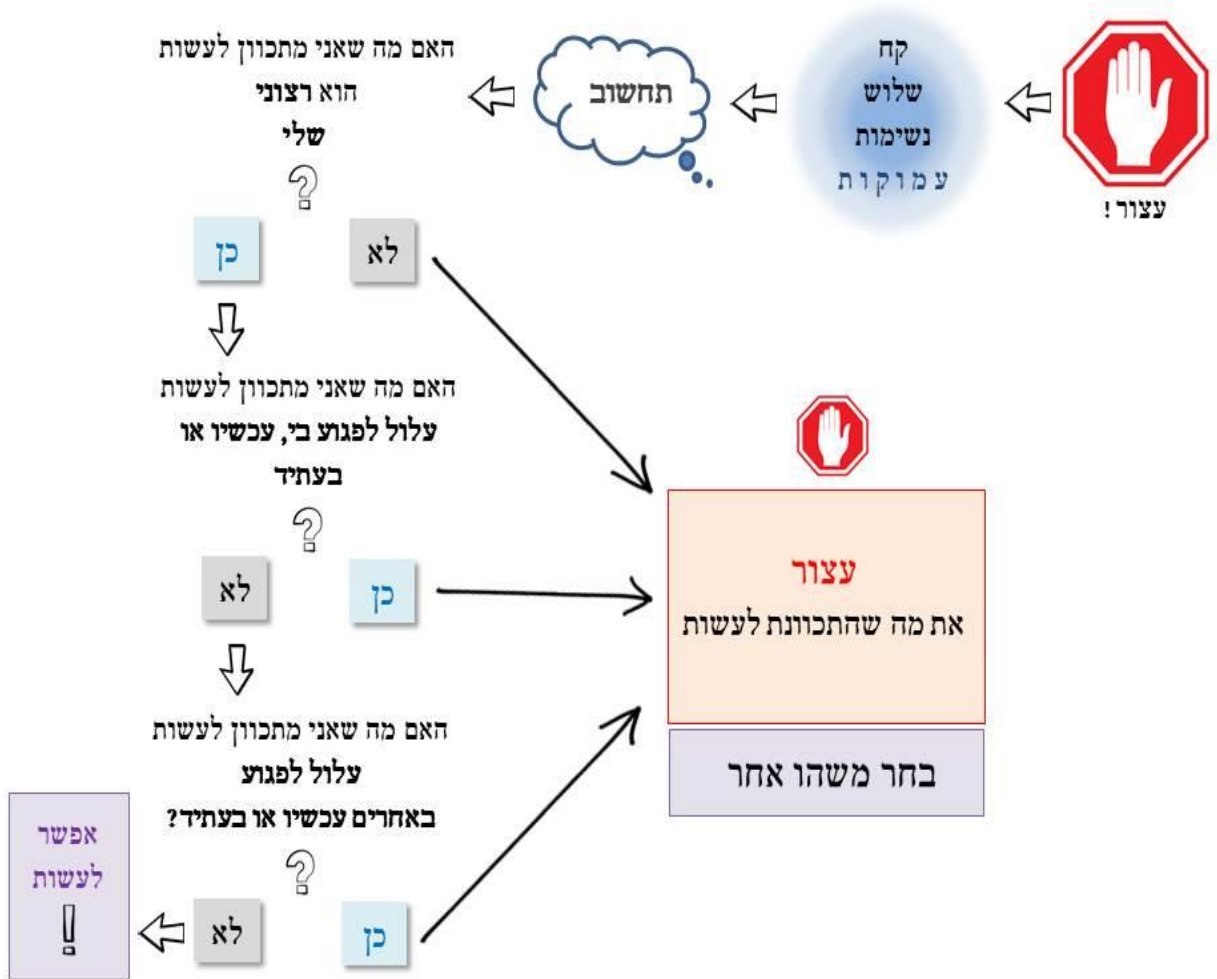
עצור!

קח
שלוש
נשימות
עמוקות

תחשוב

האם מה שאני מתכוון לעשות הוא רצוני שלי

לא
כן

האם מה שאני מתכוון לעשות עלול לפגוע בי, עכשיו או בעתיד

כן
לא

האם מה שאני מתכוון לעשות עלול לפגוע באחרים עכשיו או בעתיד?

כן
לא

אפשר לעשות

עצור
את מה שהתכוונת לעשות

בחר משהו אחר